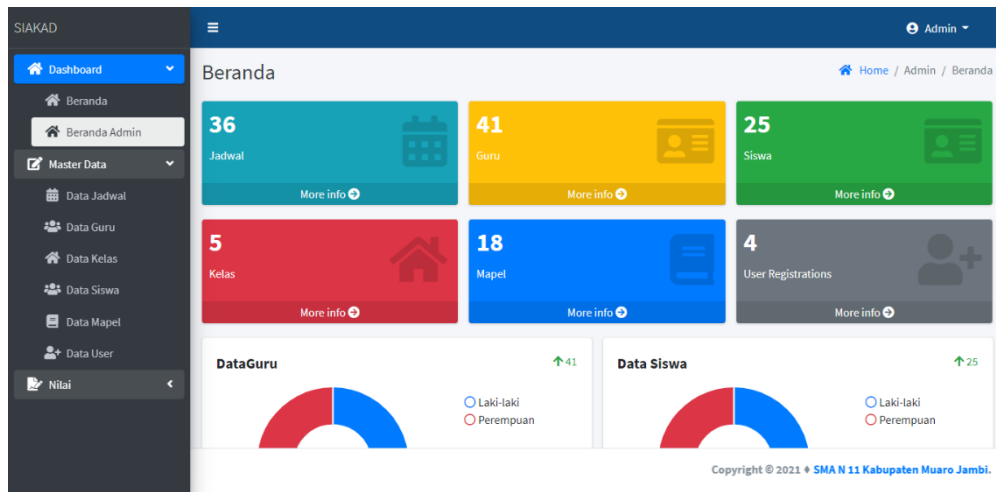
SIAKAD

Dashboard
Beranda
Beranda Admin
Master Data
Data Jadwal
Data Guru
Data Kelas
Data Siswa
Data Mapel
Data User
Nilai

≡

Admin

Beranda

Home / Admin / Beranda

36
Jadwal
More info

41
Guru
More info

25
Siswa
More info

5
Kelas
More info

18
Mapel
More info

4
User Registrations
More info

DataGuru

↑41

Laki-laki
Perempuan

Data Siswa

↑25

Laki-laki
Perempuan

Copyright © 2021 ♦ SMA N 11 Kabupaten Muaro Jambi.